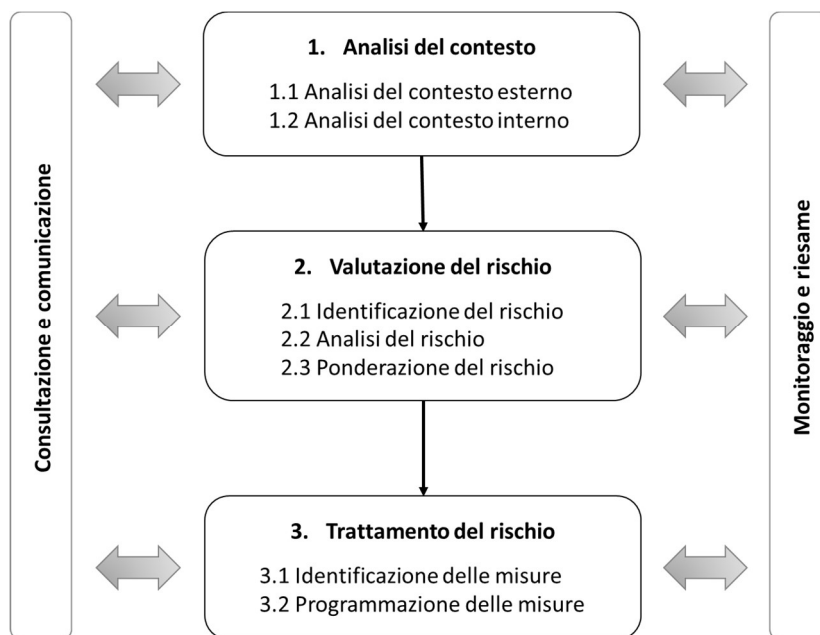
Consultazione e comunicazione

1. Analisi del contesto

1.1 Analisi del contesto esterno
1.2 Analisi del contesto interno

2. Valutazione del rischio

2.1 Identificazione del rischio
2.2 Analisi del rischio
2.3 Ponderazione del rischio

3. Trattamento del rischio

3.1 Identificazione delle misure
3.2 Programmazione delle misure

Monitoraggio e riesame